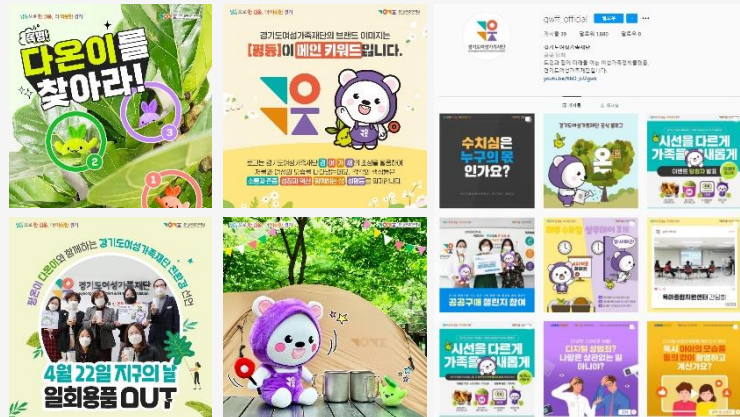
다온이를 찾아라!

경기도여성가족재단의 브랜드 이미지는 [평등]이 메인 키워드입니다.

평등 다온이 경기도여성가족재단 캠페인

4월 22일 지구의 날 일회용품 OUT

gwff_official

경기도여성가족재단

수치심은 누구의 몫인가요?

시선을 다르게 가족을 새롭게

공공구매 챌린지 참여

시선을 다르게 가족을 새롭게

디지털 성범죄? 나와는 상관없는 일 아니야?

혹시 아이의 모습을 돌봄 노동을 계산하고 계신가요?